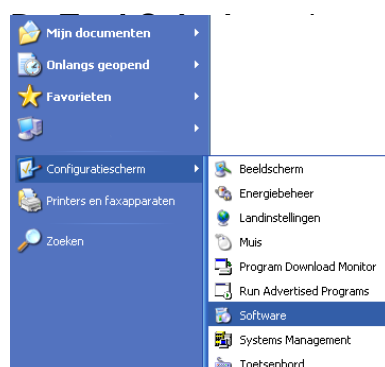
Mijn documenten
Onlangs geopend
Favorieten
Configuratiescherm
Printers en faxapparaten
Zoeken

Beeldscherm
Energiebeheer
Landinstellingen
Muis
Program Download Monitor
Run Advertised Programs
Software
Systems Management
Toetsenbord